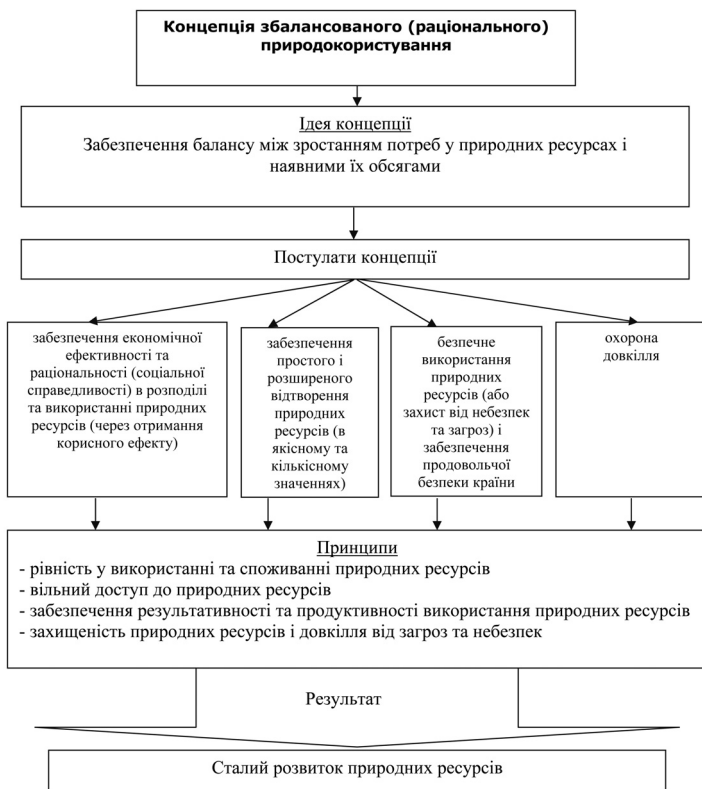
Концепція збалансованого (раціонального) природокористування

Ідея концепції
Забезпечення балансу між зростанням потреб у природних ресурсах і наявними їх обсягами

Постулати концепції

забезпечення економічної ефективності та раціональності (соціальної справедливості) в розподілі та використанні природних ресурсів (через отримання корисного ефекту)

забезпечення простого і розширеного відтворення природних ресурсів (в якісному та кількісному значеннях)

безпечне використання природних ресурсів (або захист від небезпек та загроз) і забезпечення продовольчої безпеки країни

охорона довкілля

Принципи
- рівність у використанні та споживанні природних ресурсів
- вільний доступ до природних ресурсів
- забезпечення результативності та продуктивності використання природних ресурсів
- захищеність природних ресурсів і довкілля від загроз та небезпек

Результат

Сталий розвиток природних ресурсів